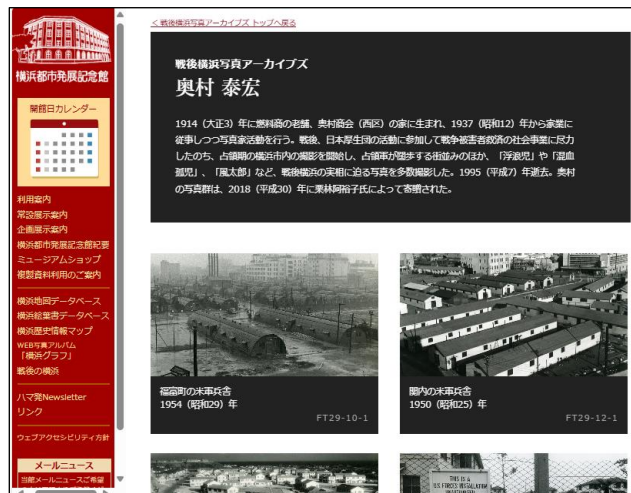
横浜都市発展記念館

開館日カレンダー

利用案内
常設展示案内
企画展示案内
横浜都市発展記念館紀要
ミュージアムショップ
複製資料利用のご案内

横浜地図データベース
横浜絵葉書データベース
横浜歴史情報マップ
WEB写真アルバム「横浜グラフ」
戦後の横浜

ハマ発Newsletter
リンク

ウェブアクセシビリティ方針

メールニュース
当館メールニュースご希望

< 戦後横浜写真アーカイブズ トップへ戻る

戦後横浜写真アーカイブズ
奥村 泰宏

1914（大正3）年に燃料商の老舗、奥村商会（西区）の家に生まれ、1937（昭和12）年から家業に従事しつつ写真家活動を行う。戦後、日本厚生団の活動に参加して戦争被害者救済の社会事業に尽力したのち、占領期の横浜市内の撮影を開始し、占領軍が闊歩する街並みのほか、「浮浪児」や「混血孤児」、「風太郎」など、戦後横浜の実相に迫る写真を多数撮影した。1995（平成7）年逝去。奥村の写真群は、2018（平成30）年に奥林阿裕子氏によって寄贈された。

福富町の米軍兵舎
1954（昭和29）年
FT29-10-1

関内の米軍兵舎
1950（昭和25）年
FT29-12-1

THIS IS
U.S. FORCES INSTALLATION
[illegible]